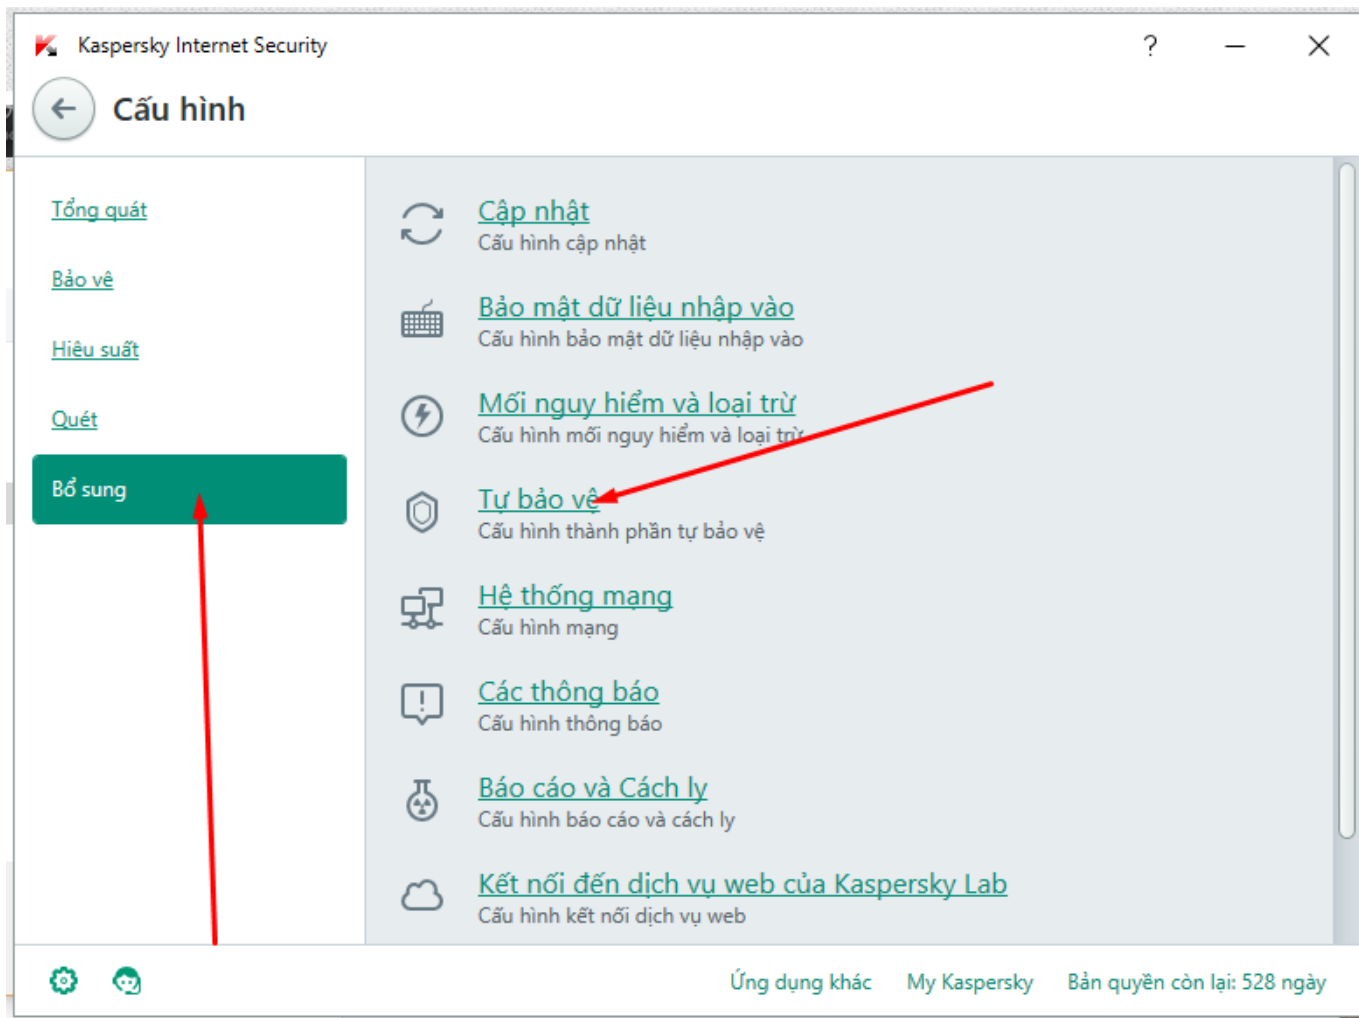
Kaspersky Internet Security

?

Cấu hình

Tổng quát

Bảo vệ

Hiệu suất

Quét

Bổ sung

Cập nhật
Cấu hình cập nhật

Bảo mật dữ liệu nhập vào
Cấu hình bảo mật dữ liệu nhập vào

Mối nguy hiểm và loại trừ
Cấu hình mối nguy hiểm và loại trừ

Tự bảo vệ
Cấu hình thành phần tự bảo vệ

Hệ thống mạng
Cấu hình mạng

Các thông báo
Cấu hình thông báo

Báo cáo và Cách ly
Cấu hình báo cáo và cách ly

Kết nối đến dịch vụ web của Kaspersky Lab
Cấu hình kết nối dịch vụ web

Ứng dụng khác My Kaspersky Bản quyền còn lại: 528 ngày